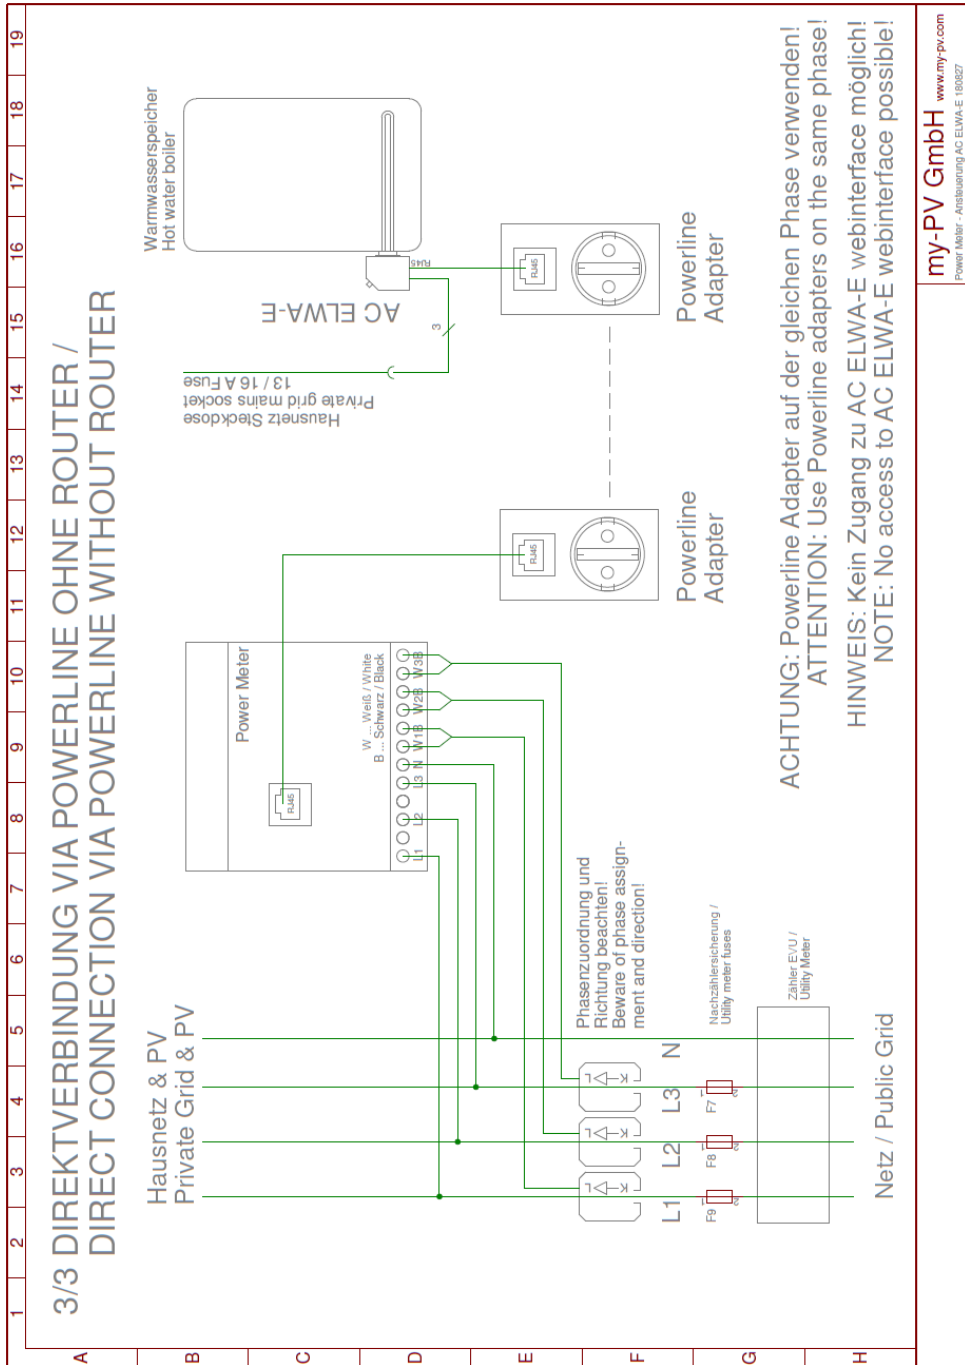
3/3 DIREKTVERBINDUNG VIA POWERLINE OHNE ROUTER / DIRECT CONNECTION VIA POWERLINE WITHOUT ROUTER

Warmwasserspeicher
Hot water boiler

AC ELWA-E

RJ45

Hausnetz Steckdose
Private grid mains socket
13 / 16 A Fuse

3

Powerline Adapter

Powerline Adapter

RJ45

RJ45

Power Meter

RJ45

W ... Weiß / White
B ... Schwarz / Black

L1 L2 L3 N W1B W2B W3B

Hausnetz & PV
Private Grid & PV

Phasenzuordnung und Richtung beachten!
Beware of phase assignment and direction!

Nachzählersicherung /
Utility meter fuses

Zähler EVU /
Utility Meter

L1 L2 L3 N

F9 F8 F7

Netz / Public Grid

ACHTUNG: Powerline Adapter auf der gleichen Phase verwenden!
ATTENTION: Use Powerline adapters on the same phase!

HINWEIS: Kein Zugang zu AC ELWA-E webinterface möglich!
NOTE: No access to AC ELWA-E webinterface possible!

my-PV GmbH www.my-pv.com
Power Meter - Ansteuerung AC ELWA-E 180827

1 2 3 4 5 6 7 8 9 10 11 12 13 14 15 16 17 18 19

A B C D E F G H